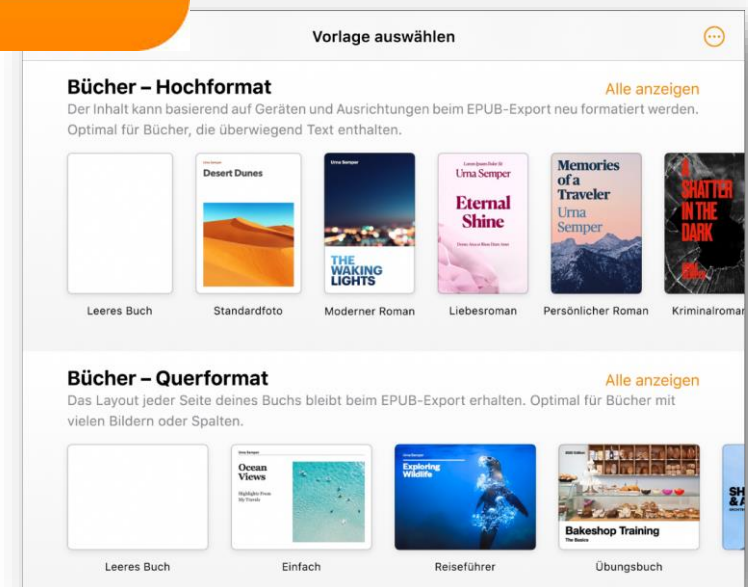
Vorlage auswählen

Bücher – Hochformat
Alle anzeigen
Der Inhalt kann basierend auf Geräten und Ausrichtungen beim EPUB-Export neu formatiert werden. Optimal für Bücher, die überwiegend Text enthalten.

Urna Semper
Desert Dunes

Urna Semper
THE WAKING LIGHTS

Lorem Ipsum Dolor Sit
Urna Semper
Eternal Shine
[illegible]

Memories of a Traveler
Urna Semper

SHATTER IN THE DARK
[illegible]

Leeres Buch
Standardfoto
Moderner Roman
Liebesroman
Persönlicher Roman
Kriminalroman

Bücher – Querformat
Alle anzeigen
Das Layout jeder Seite deines Buchs bleibt beim EPUB-Export erhalten. Optimal für Bücher mit vielen Bildern oder Spalten.

Urna Semper
Ocean Views
Highlights From My Travels

Urna Semper
Exploring Wildlife

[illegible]
Bakeshop Training
The Basics

SH & A

Leeres Buch
Einfach
Reiseführer
Übungsbuch